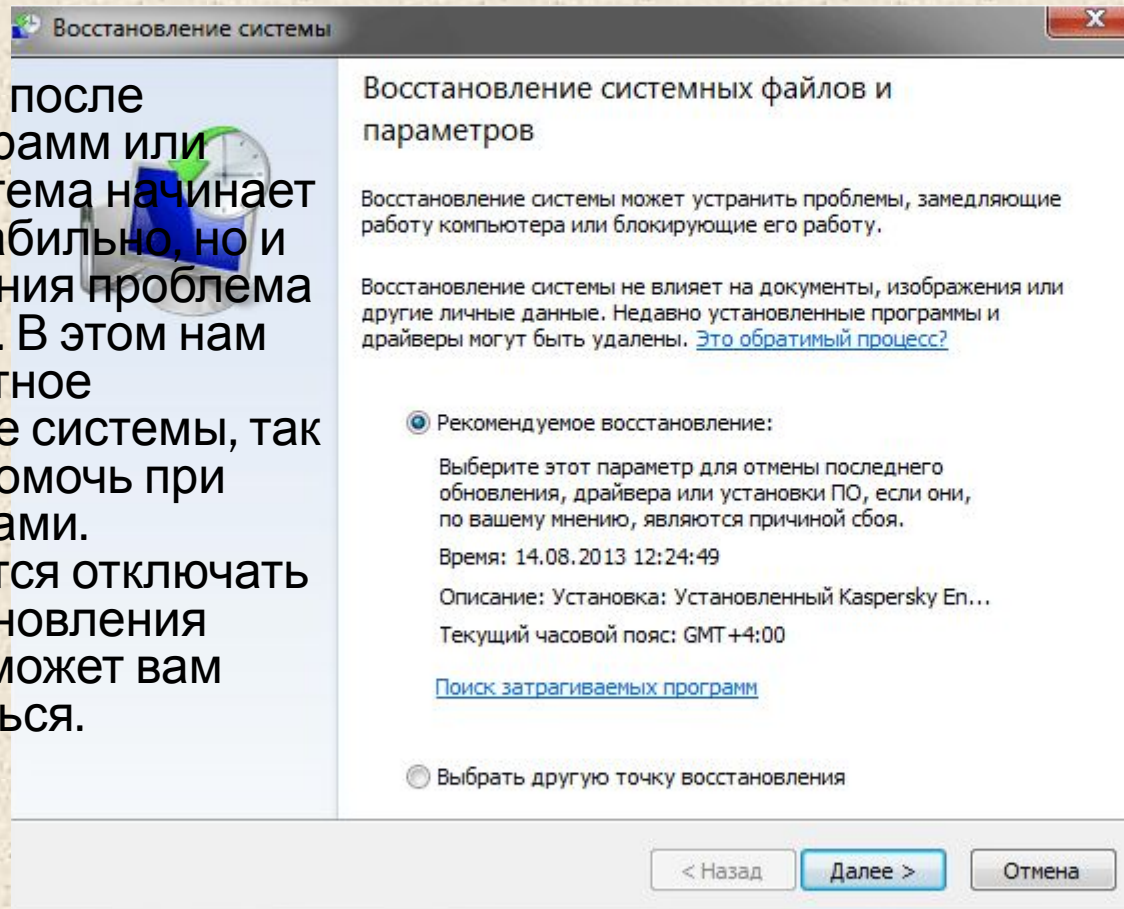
Восстановление системы

после
рамм или
тема начинает
абильно, но и
ния проблема
. В этом нам
тное
е системы, так
омочь при
ами.
тся отключать
новления
может вам
ься.

Восстановление системных файлов и параметров

Восстановление системы может устранить проблемы, замедляющие работу компьютера или блокирующие его работу.

Восстановление системы не влияет на документы, изображения или другие личные данные. Недавно установленные программы и драйверы могут быть удалены. Это обратимый процесс?

Рекомендуемое восстановление:

Выберите этот параметр для отмены последнего обновления, драйвера или установки ПО, если они, по вашему мнению, являются причиной сбоя.

Время: 14.08.2013 12:24:49

Описание: Установка: Установленный Kaspersky En...

Текущий часовой пояс: GMT+4:00

Поиск затрагиваемых программ

Выбрать другую точку восстановления

< Назад
Далее >
Отмена